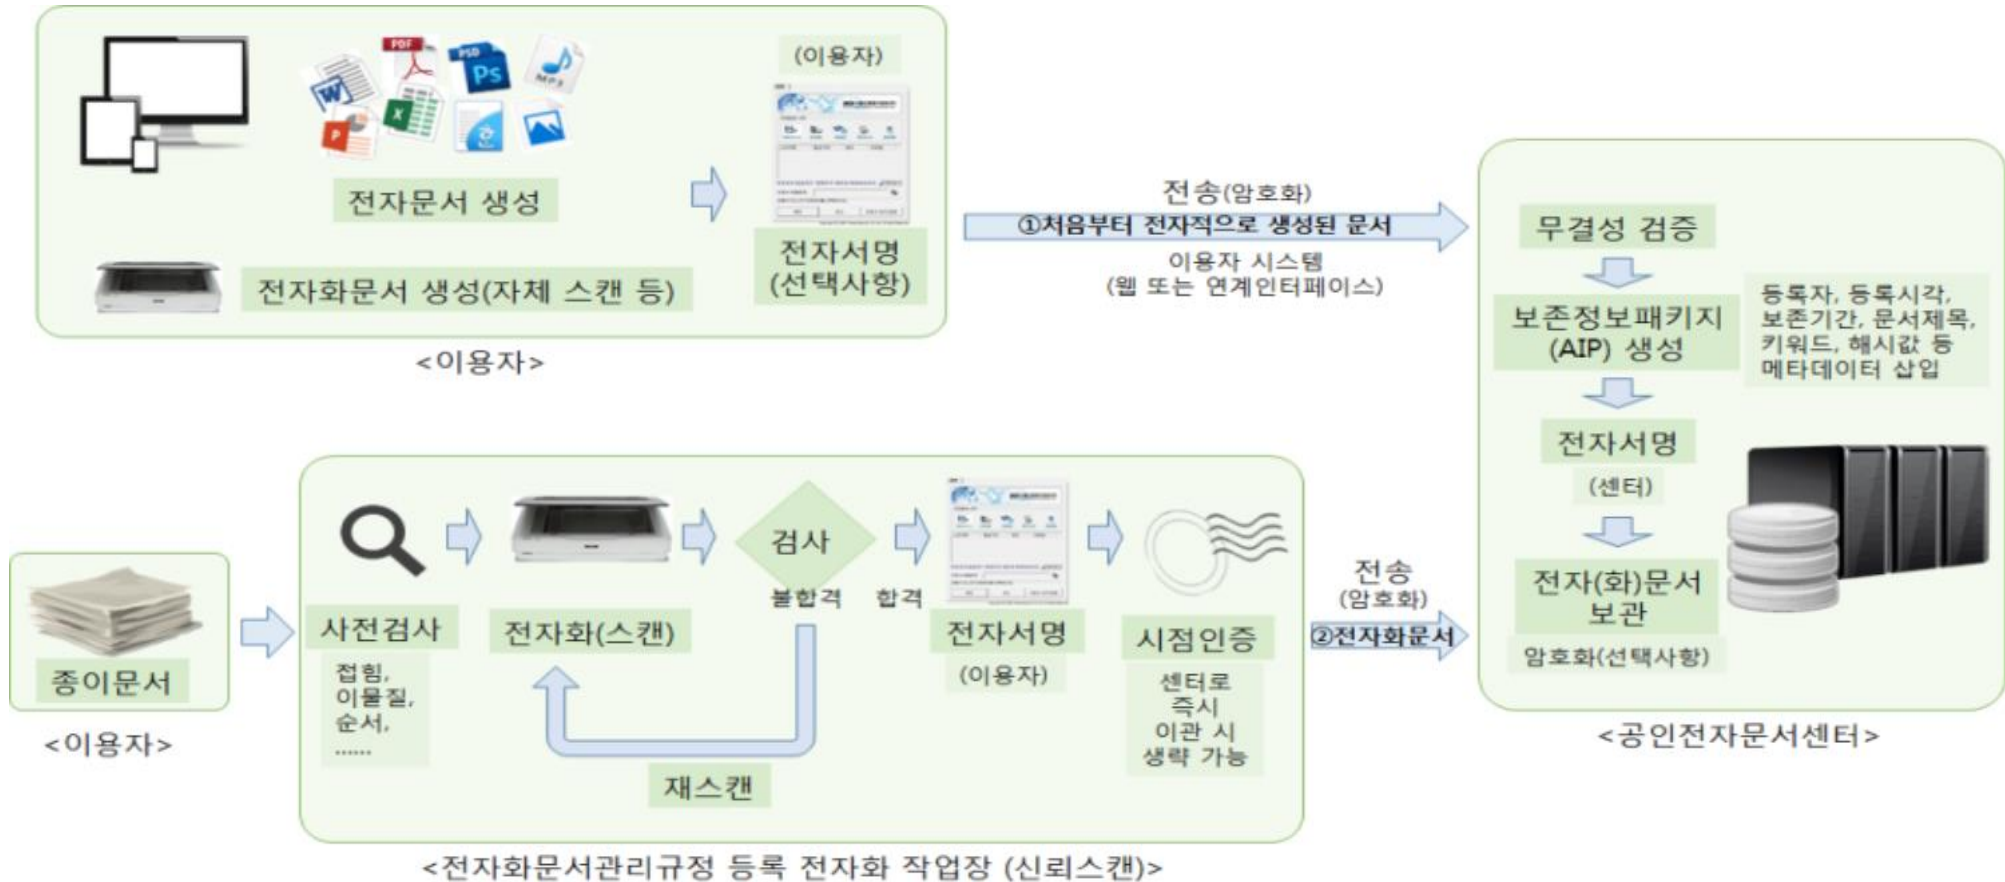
(이용자)

전자문서 생성

전자화문서 생성(자체 스캔 등)

전자서명
(선택사항)

<이용자>

전송(암호화)
①처음부터 전자적으로 생성된 문서
이용자 시스템
(웹 또는 연계인터페이스)

무결성 검증

보존정보패키지
(AIP) 생성

등록자, 등록시각, 보존기간, 문서제목, 키워드, 해시값 등 메타데이터 삽입

전자서명
(센터)

전자(화)문서
보관

암호화(선택사항)

<공인전자문서센터>

종이문서

<이용자>

사전검사
접힘,
이물질,
순서,
......

전자화(스캔)

검사
불합격
합격

재스캔

전자서명
(이용자)

시점인증
센터로
즉시
이관 시
생략 가능

전송
(암호화)
②전자화문서

<전자화문서관리규정 등록 전자화 작업장 (신뢰스캔)>